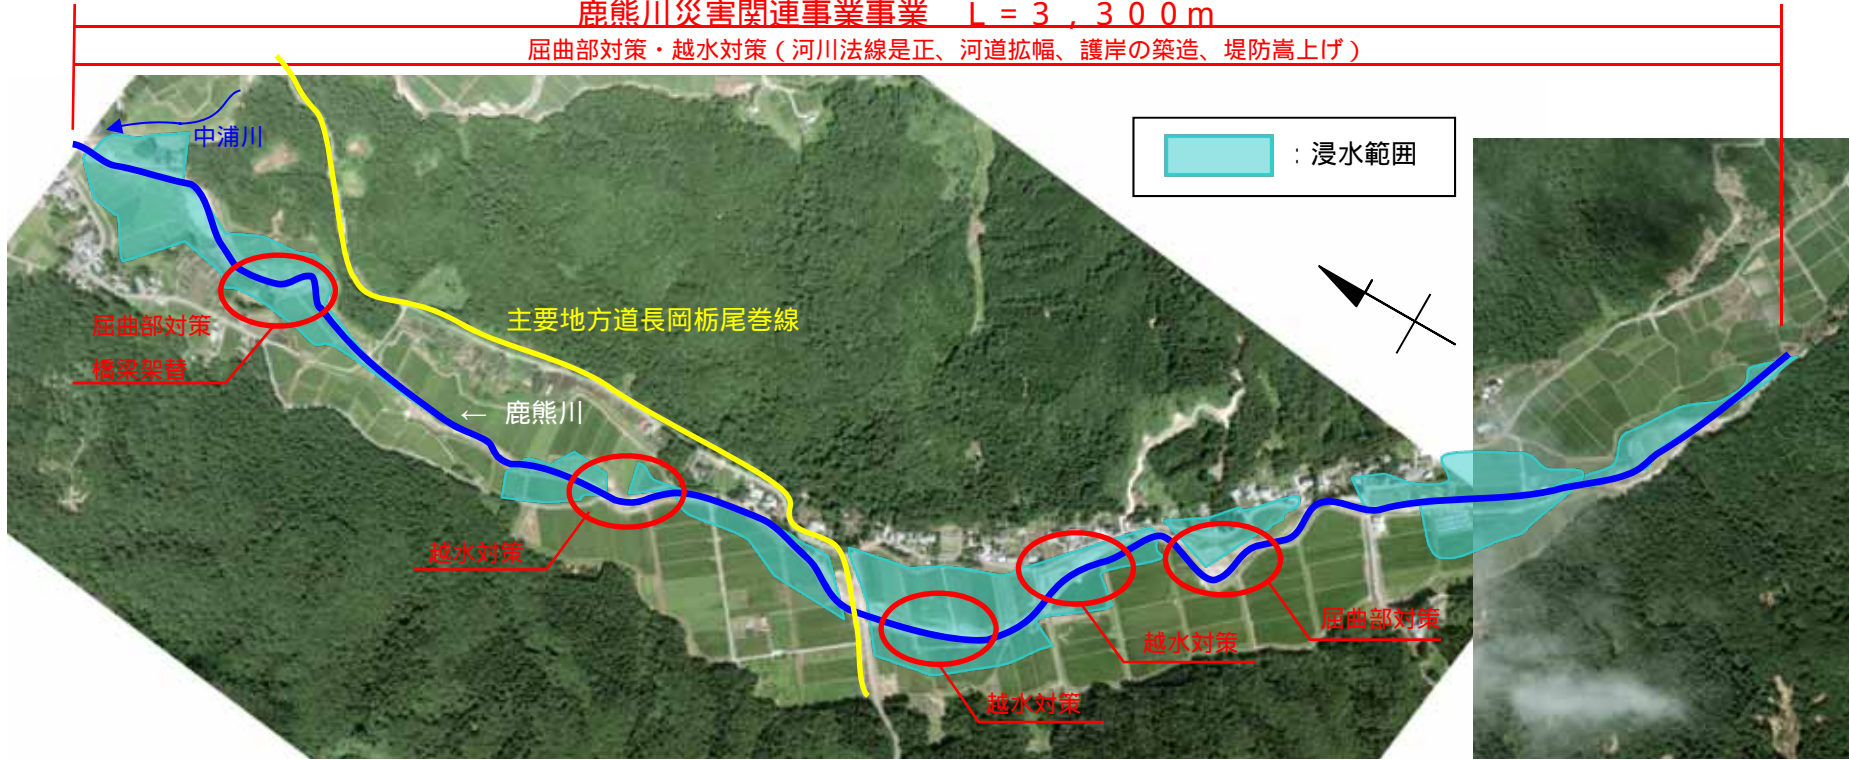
鹿熊川災害関連事業事業　L＝３，３００m

屈曲部対策・越水対策（河川法線是正、河道拡幅、護岸の築造、堤防嵩上げ）

：浸水範囲

中浦川

屈曲部対策

橋梁架替

主要地方道長岡栃尾巻線

← 鹿熊川

越水対策

越水対策

越水対策

屈曲部対策